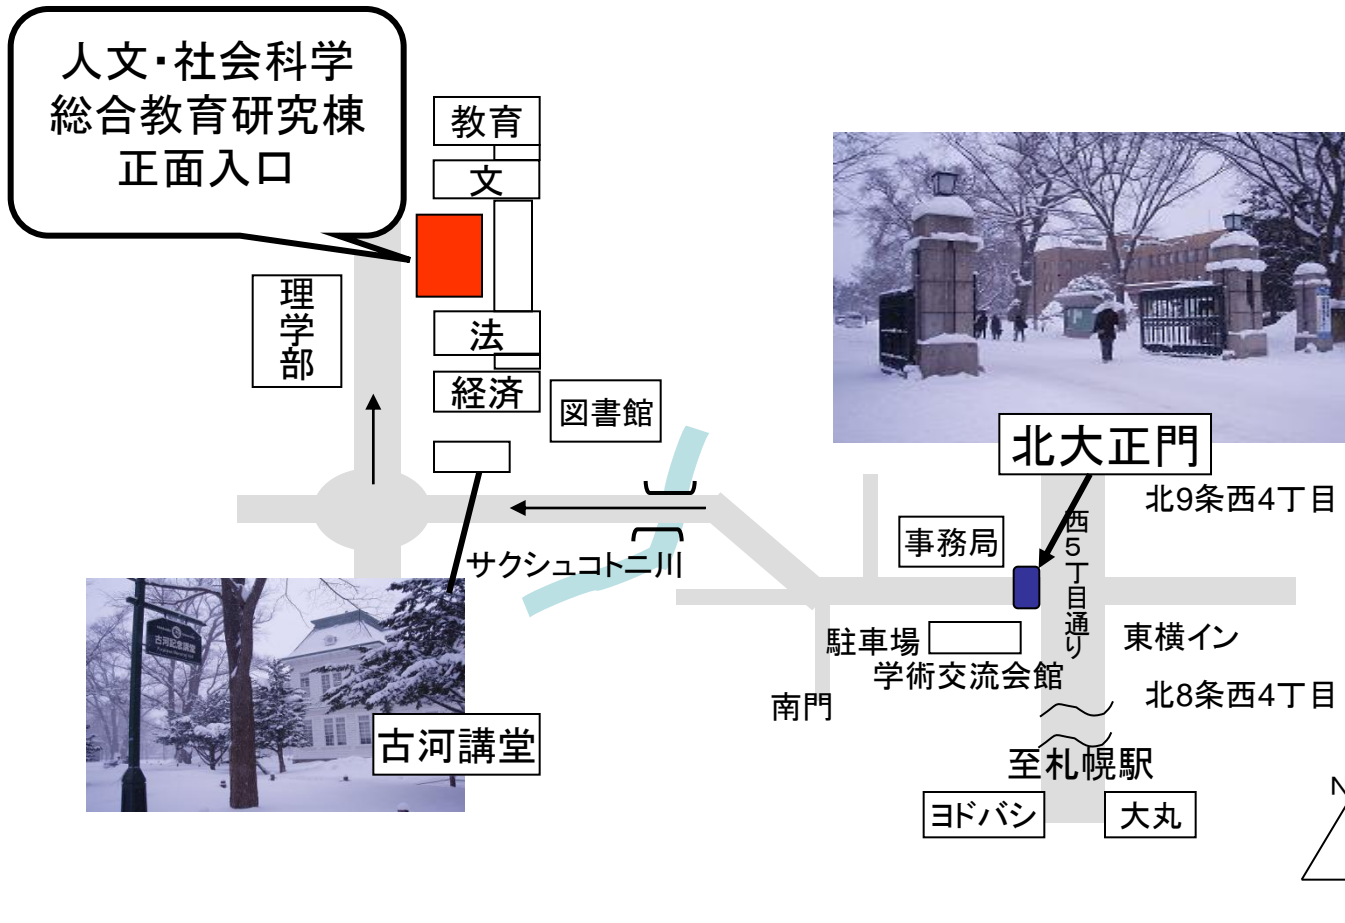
人文・社会科学
総合教育研究棟
正面入口

教育

文

理学部

法

経済

図書館

北大正門

北9条西4丁目

西5丁目通り

事務局

サクシュコトニ川

駐車場

学術交流会館

東横イン

南門

北8条西4丁目

古河講堂

至札幌駅

ヨドバシ

大丸

N